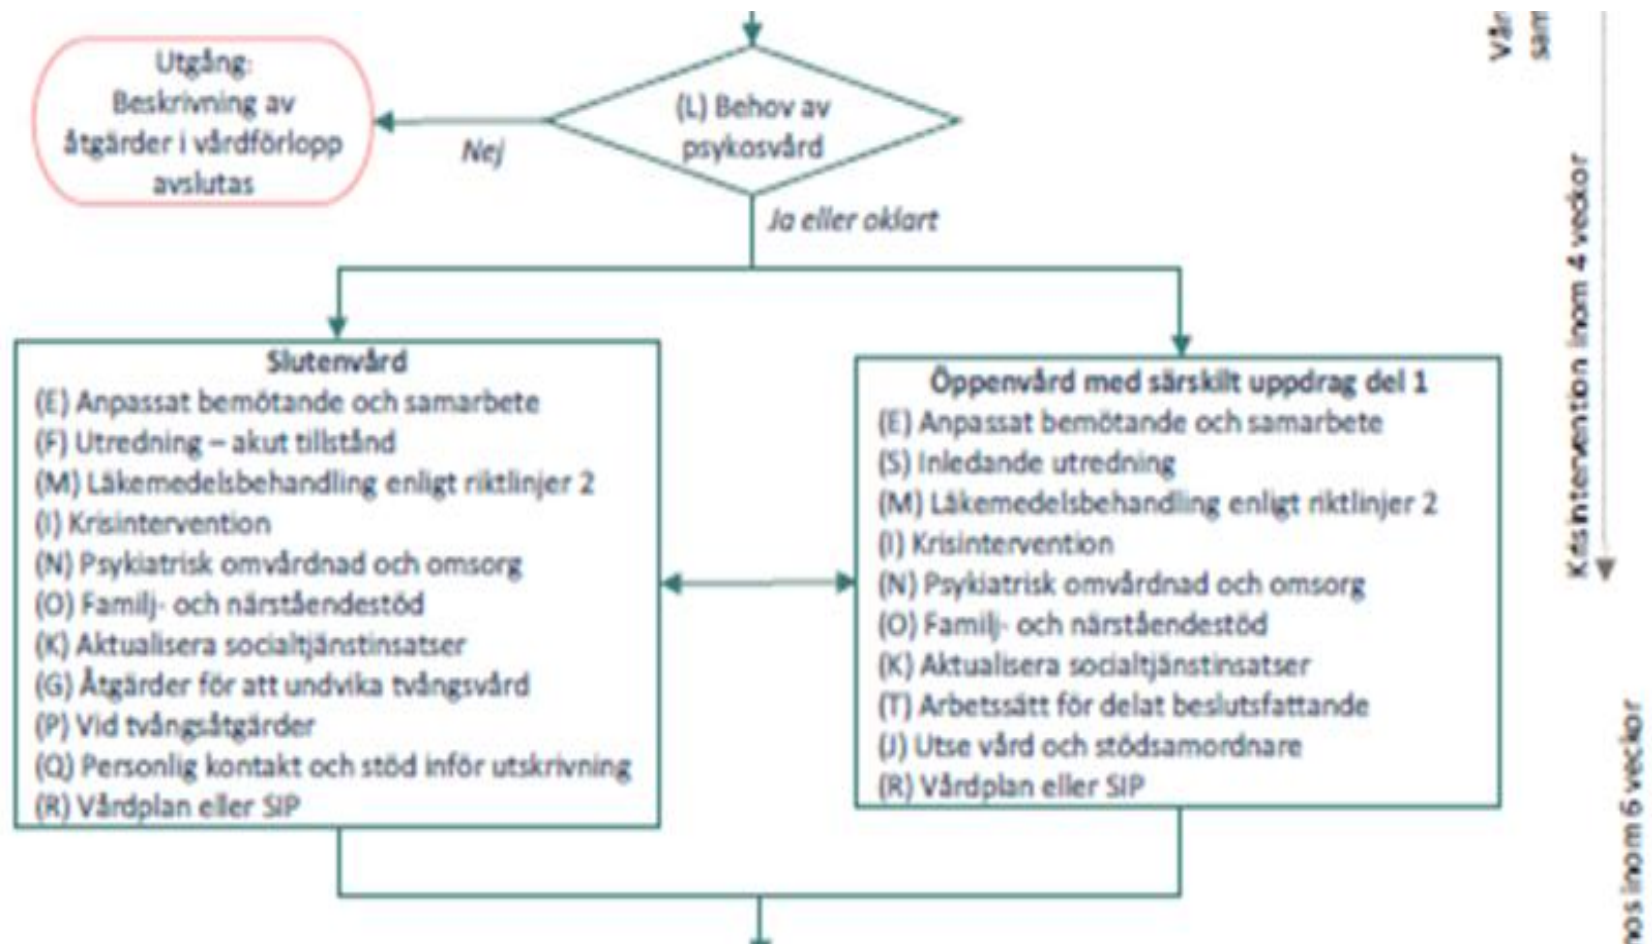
Utgång:
Beskrivning av åtgärder i vårdförlopp avslutas

Nej

(L) Behov av psykosvård

Ja eller oklart

Vår
sam

Krisintervention inom 4 veckor

Slutenvård
(E) Anpassat bemötande och samarbete
(F) Utredning – akut tillstånd
(M) Läkemedelsbehandling enligt riktlinjer 2
(I) Krisintervention
(N) Psykiatrisk omvårdnad och omsorg
(O) Familj- och närståendestöd
(K) Aktualisera socialtjänstinsatser
(G) Åtgärder för att undvika tvångsvård
(P) Vid tvångsåtgärder
(Q) Personlig kontakt och stöd inför utskrivning
(R) Vårdplan eller SIP

Öppenvård med särskilt uppdrag del 1
(E) Anpassat bemötande och samarbete
(S) Inledande utredning
(M) Läkemedelsbehandling enligt riktlinjer 2
(I) Krisintervention
(N) Psykiatrisk omvårdnad och omsorg
(O) Familj- och närståendestöd
(K) Aktualisera socialtjänstinsatser
(T) Arbetssätt för delat beslutsfattande
(J) Utse vård och stödsamordnare
(R) Vårdplan eller SIP

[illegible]os inom 6 veckor